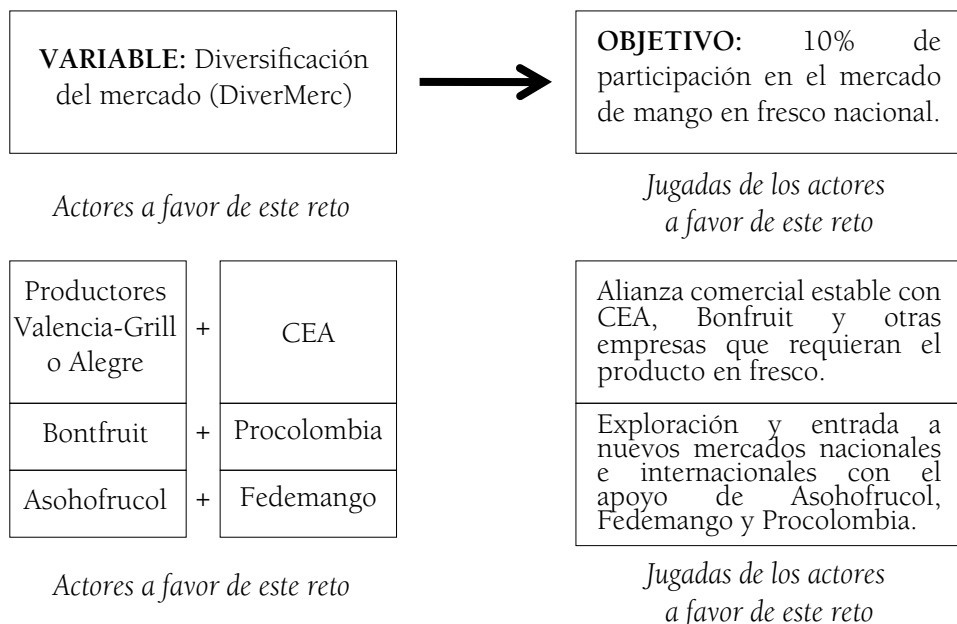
**VARIABLE:** Diversificación del mercado (DiverMerc)

**OBJETIVO:** 10% de participación en el mercado de mango en fresco nacional.

*Actores a favor de este reto*

*Jugadas de los actores a favor de este reto*

| Productores Valencia-Grill o Alegre | + | CEA |
|---|---|---|
| Bontfruit | + | Procolombia |
| Asohofrucol | + | Fedemango |

| Alianza comercial estable con CEA, Bonfruit y otras empresas que requieran el producto en fresco. |
|---|
| Exploración y entrada a nuevos mercados nacionales e internacionales con el apoyo de Asohofrucol, Fedemango y Procolombia. |

*Actores a favor de este reto*

*Jugadas de los actores a favor de este reto*